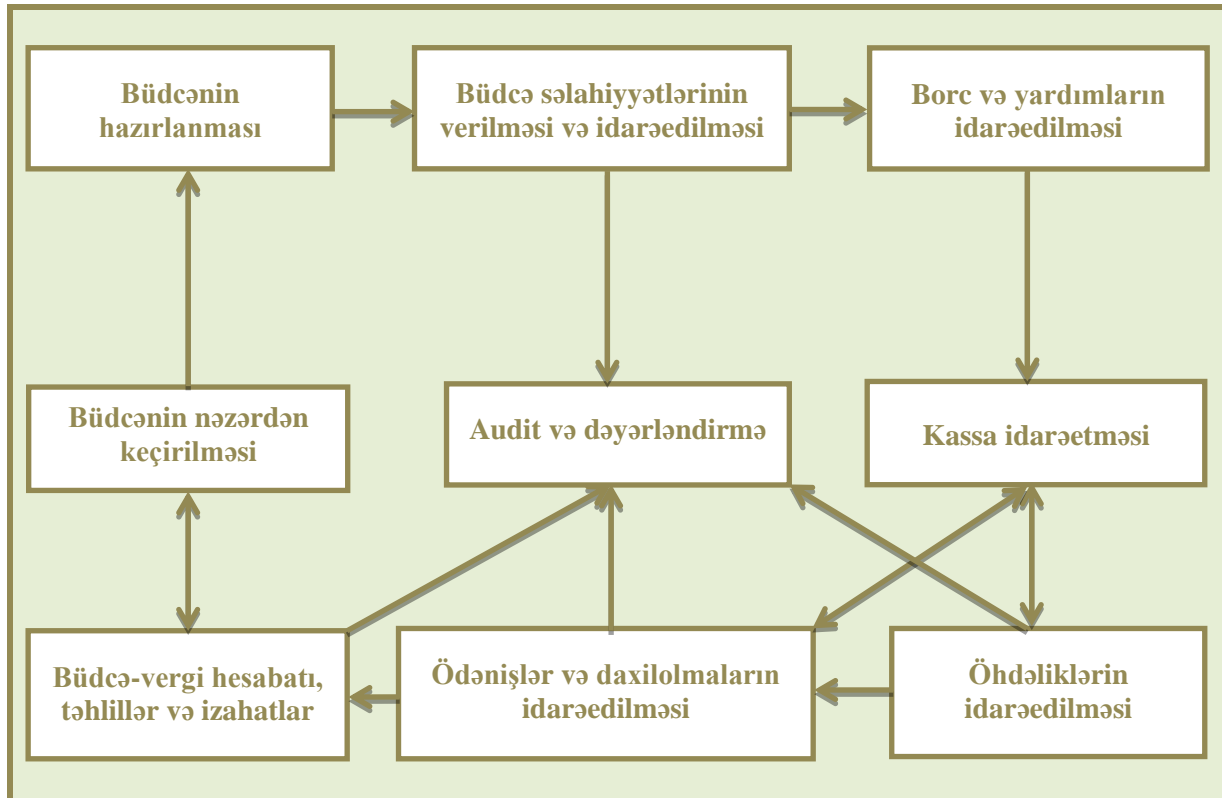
Büdcənin hazırlanması

Büdcə səlahiyyətlərinin verilməsi və idarəedilməsi

Borc və yardımların idarəedilməsi

Büdcənin nəzərdən keçirilməsi

Audit və dəyərləndirmə

Kassa idarəetməsi

Büdcə-vergi hesabatı, təhlillər və izahatlar

Ödənişlər və daxilolmaların idarəedilməsi

Öhdəliklərin idarəedilməsi